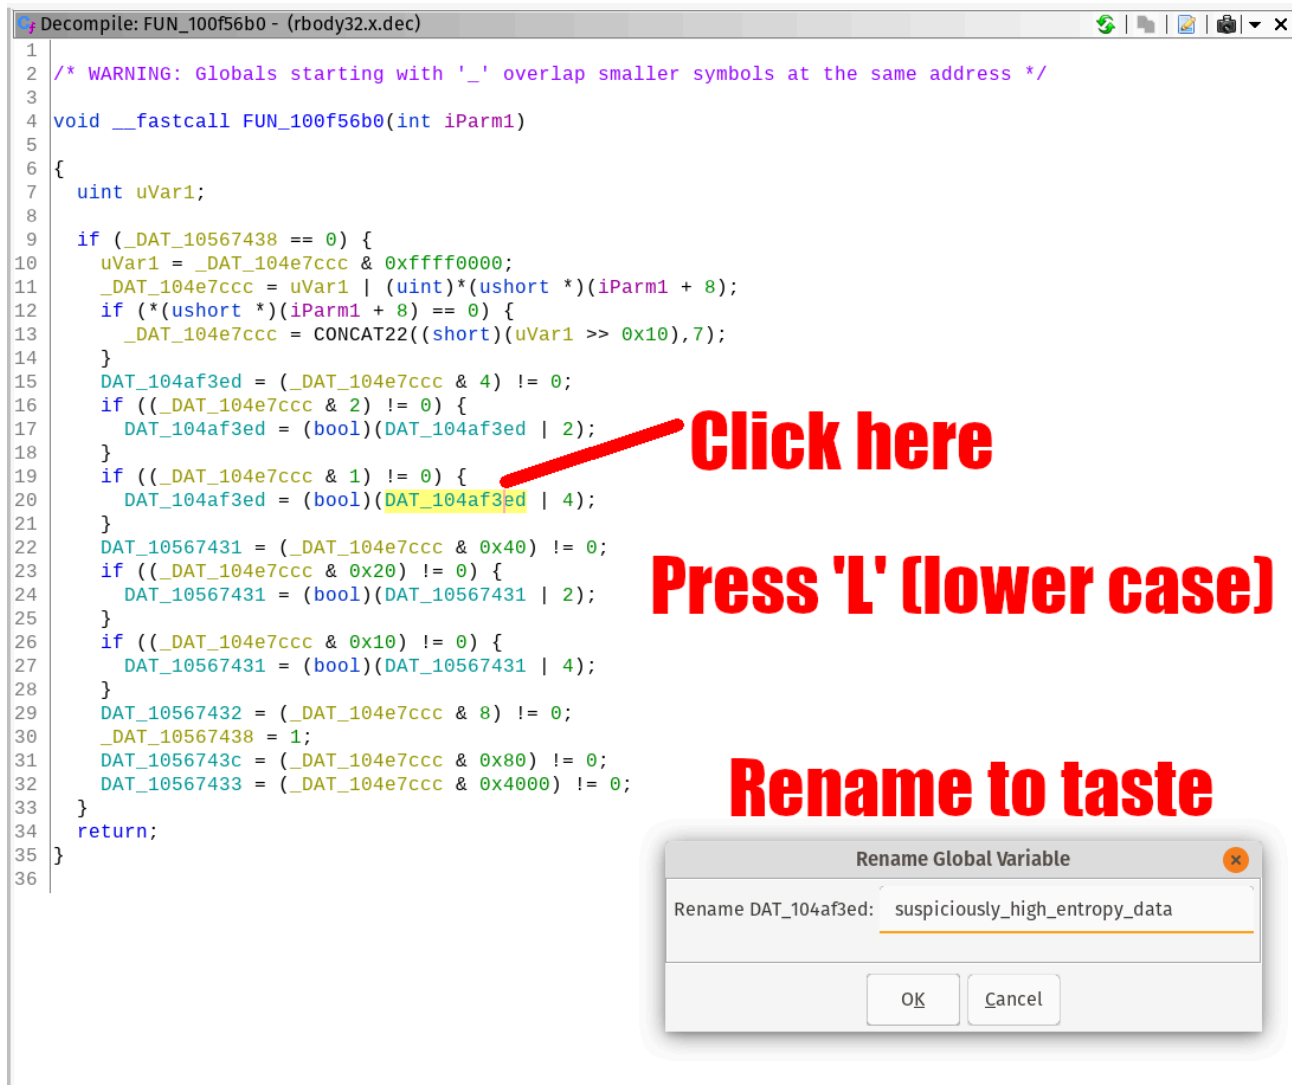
Decompile: FUN_100f56b0 - (rbody32.x.dec)

1
2 /* WARNING: Globals starting with '_' overlap smaller symbols at the same address */
3
4 void __fastcall FUN_100f56b0(int iParm1)
5
6 {
7   uint uVar1;
8
9   if (_DAT_10567438 == 0) {
10     uVar1 = _DAT_104e7ccc & 0xffff0000;
11     _DAT_104e7ccc = uVar1 | (uint)*(ushort *)(iParm1 + 8);
12     if (*(ushort *)(iParm1 + 8) == 0) {
13       _DAT_104e7ccc = CONCAT22((short)(uVar1 >> 0x10),7);
14     }
15     DAT_104af3ed = (_DAT_104e7ccc & 4) != 0;
16     if ((_DAT_104e7ccc & 2) != 0) {
17       DAT_104af3ed = (bool)(DAT_104af3ed | 2);
18     }
19     if ((_DAT_104e7ccc & 1) != 0) {
20       DAT_104af3ed = (bool)(DAT_104af3ed | 4);
21     }
22     DAT_10567431 = (_DAT_104e7ccc & 0x40) != 0;
23     if ((_DAT_104e7ccc & 0x20) != 0) {
24       DAT_10567431 = (bool)(DAT_10567431 | 2);
25     }
26     if ((_DAT_104e7ccc & 0x10) != 0) {
27       DAT_10567431 = (bool)(DAT_10567431 | 4);
28     }
29     DAT_10567432 = (_DAT_104e7ccc & 8) != 0;
30     _DAT_10567438 = 1;
31     DAT_1056743c = (_DAT_104e7ccc & 0x80) != 0;
32     DAT_10567433 = (_DAT_104e7ccc & 0x4000) != 0;
33   }
34   return;
35 }
36

Click here

Press 'L' (lower case)

Rename to taste

Rename Global Variable
Rename DAT_104af3ed: suspiciously_high_entropy_data
OK Cancel